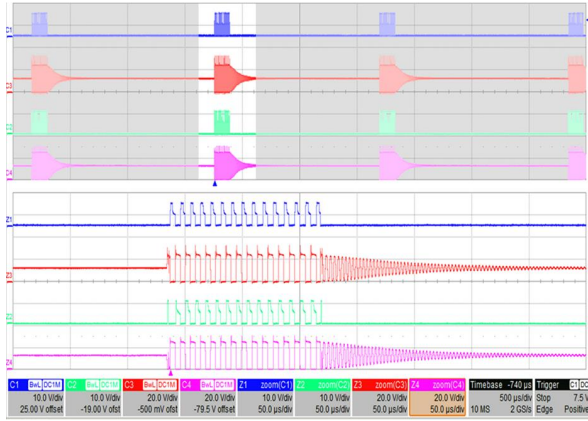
Z1
Z2
Z3
Z4

Z1
Z3
Z2
Z4

| C1 BwL DC1M | C2 BwL DC1M | C3 BwL DC1M | C4 BwL DC1M | Z1 zoom(C1) | Z2 zoom(C2) | Z3 zoom(C3) | Z4 zoom(C4) | Timebase -740 µs | Trigger C1 DC |
|---|---|---|---|---|---|---|---|---|---|
| 10.0 V/div | 10.0 V/div | 20.0 V/div | 20.0 V/div | 10.0 V/div | 10.0 V/div | 20.0 V/div | 20.0 V/div | 500 µs/div | Stop 7.5 V |
| 25.00 V offset | -19.00 V ofst | -500 mV ofst | -79.5 V offset | 50.0 µs/div | 50.0 µs/div | 50.0 µs/div | 50.0 µs/div | 10 MS 2 GS/s | Edge Positive |